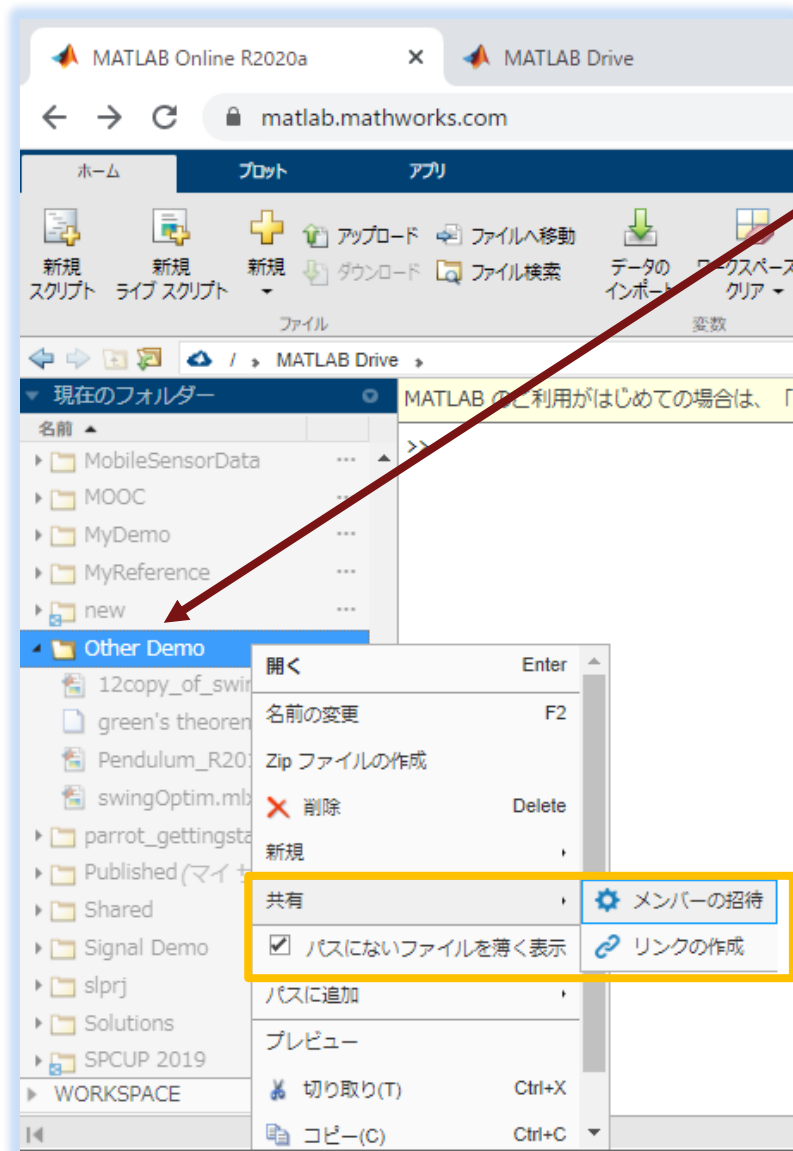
MATLAB Online R2020a ×
MATLAB Drive

matlab.mathworks.com

ホーム
プロット
アプリ

新規
スクリプト

新規
ライブ スクリプト

新規

アップロード
ダウンロード

ファイルへ移動
ファイル検索

データの
インポート

ワークスペース
クリア

ファイル
変数

/ MATLAB Drive

現在のフォルダー
名前

MATLAB のご利用がはじめての場合は、「

>>

MobileSensorData
MOOC
MyDemo
MyReference
new
Other Demo
12copy_of_swi
green's theorem
Pendulum_R20
swingOptim.mlx
parrot_gettingsta
Published (マイ
Shared
Signal Demo
slprj
Solutions
SPCUP 2019
WORKSPACE

開く Enter
名前の変更 F2
Zip ファイルの作成
削除 Delete
新規
共有
パスにないファイルを薄く表示
パスに追加
プレビュー
切り取り(T) Ctrl+X
コピー(C) Ctrl+C

メンバーの招待
リンクの作成